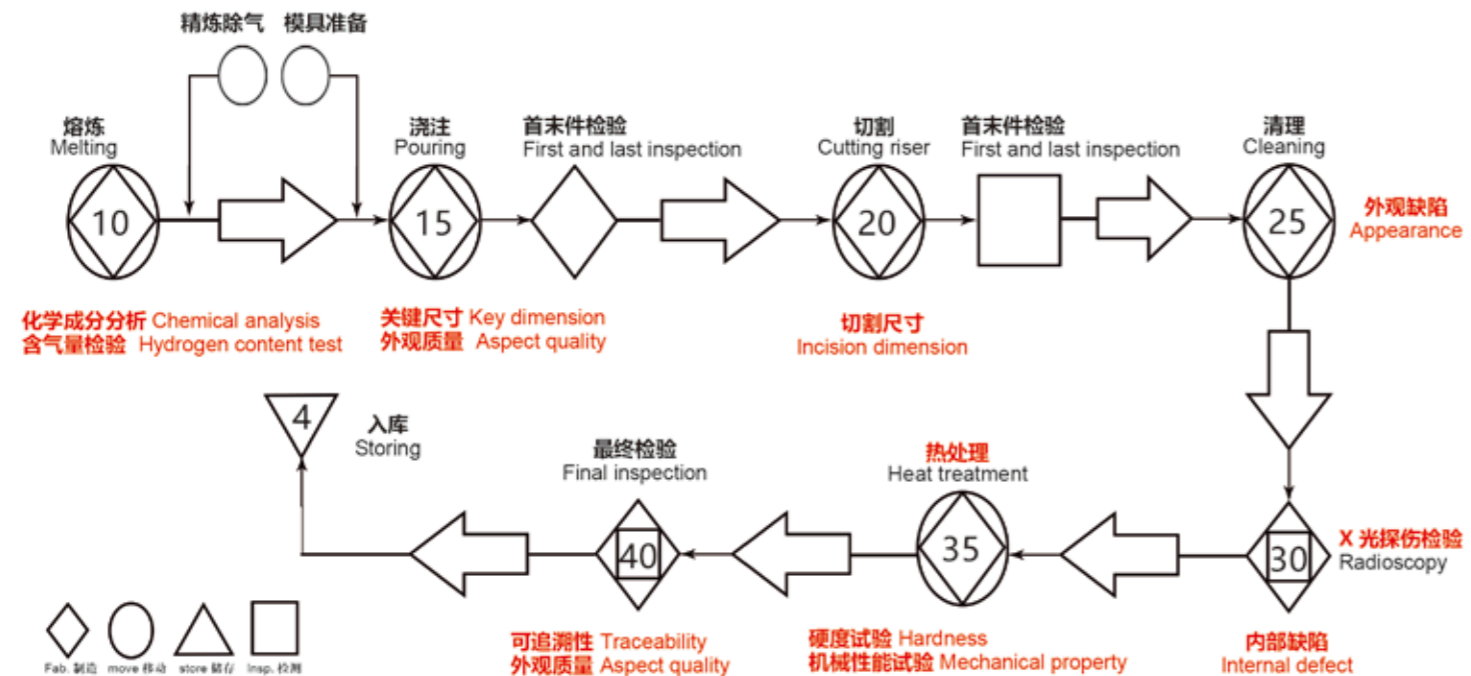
精炼除气 模具准备

熔炼
Melting
10

浇注
Pouring
15

首末件检验
First and last inspection

切割
Cutting riser
20

首末件检验
First and last inspection

清理
Cleaning
25

外观缺陷
Appearance

化学成分分析 Chemical analysis
含气量检验 Hydrogen content test

关键尺寸 Key dimension
外观质量 Aspect quality

切割尺寸
Incision dimension

4
入库
Storing

最终检验
Final inspection
40

热处理
Heat treatment
35

30
X 光探伤检验
Radioscopy

Fab. 制造 move 移动 store 储存 Insp. 检测

可追溯性 Traceability
外观质量 Aspect quality

硬度试验 Hardness
机械性能试验 Mechanical property

内部缺陷
Internal defect